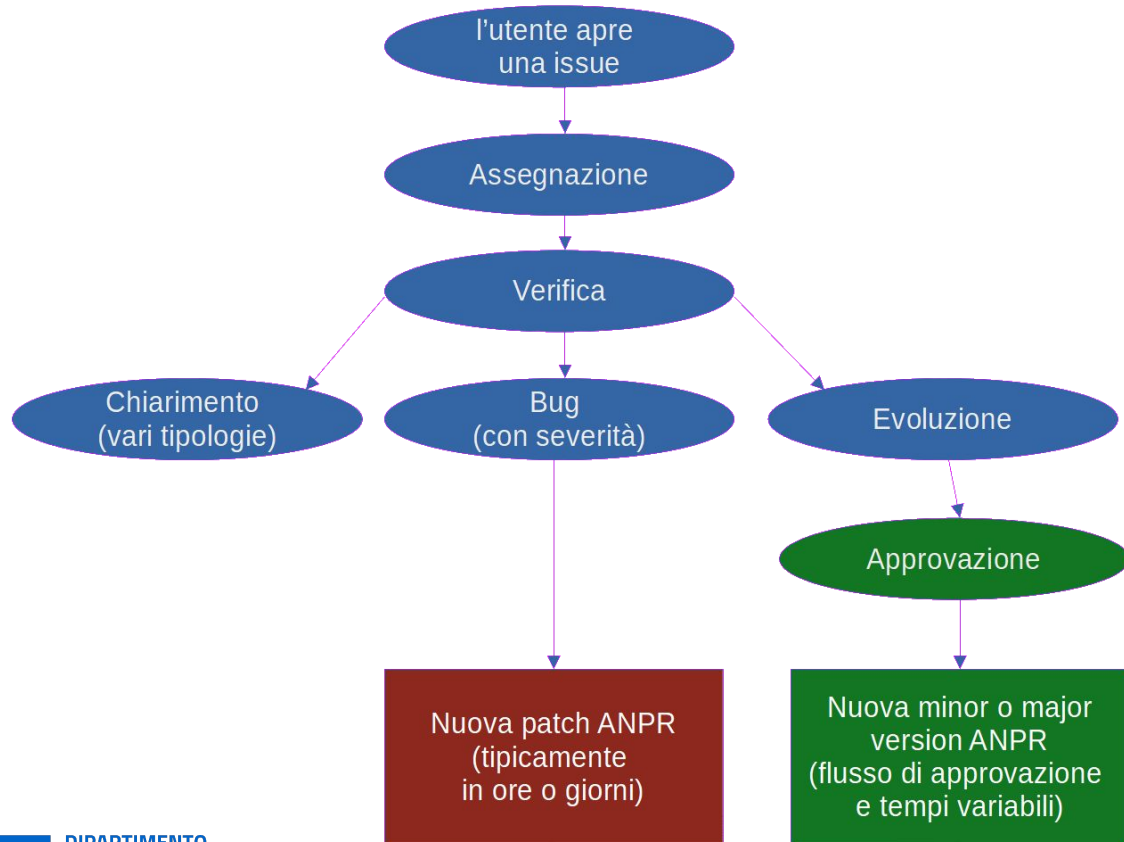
l'utente apre una issue

Assegnazione

Verifica

Chiarimento (vari tipologie)

Bug (con severità)

Evoluzione

Approvazione

Nuova patch ANPR (tipicamente in ore o giorni)

Nuova minor o major version ANPR (flusso di approvazione e tempi variabili)

DIPARTIMENTO